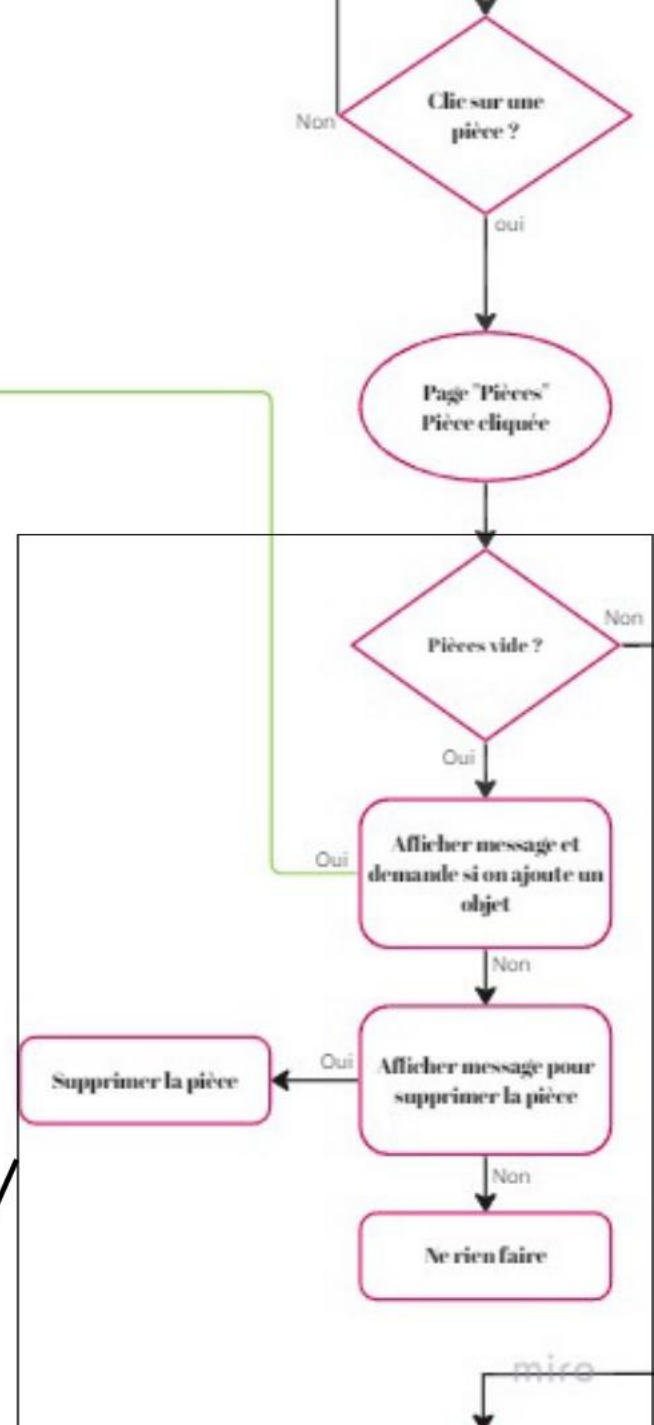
Non

Clic sur une pièce ?

oui

Page "Pièces"
Pièce cliquée

Pièces vide ?

Non

Oui

Oui

Afficher message et demande si on ajoute un objet

Non

Supprimer la pièce

Oui

Afficher message pour supprimer la pièce

Non

Ne rien faire

miro